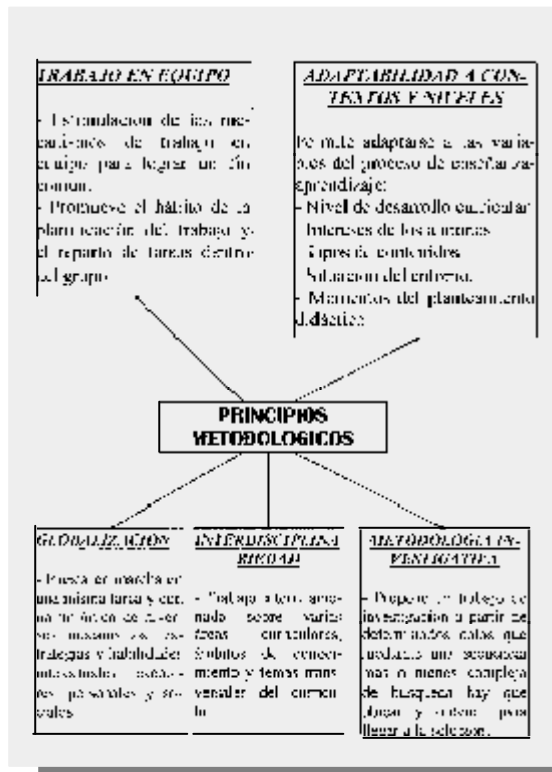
TRABAJO EN EQUIPO

- Estimulación de los mecanismos de trabajo en equipo para lograr un fin común.
- Promueve el hábito de la planificación del trabajo y el reparto de tareas dentro del grupo.

ADAPTABILIDAD A CONTEXTOS Y NIVELES

Permite adaptarse a las variables del proceso de enseñanza-aprendizaje:
- Nivel de desarrollo curricular.
- Intereses de los alumnos.
- Tipos de contenidos.
- Situación del entorno.
- Momentos del planteamiento didáctico.

PRINCIPIOS METODOLOGICOS

GLOBALIZACIÓN

- Puesta en marcha en una misma tarea y con un mismo fin de diversos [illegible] estrategias y habilidades intelectuales, sociales, personales y sociales.

INTERDISCIPLINARIEDAD

- Trabajo a tema alrededor de varias áreas curriculares, ámbitos de conocimiento y temas transversales del currículo.

METODOLOGÍA INVESTIGATIVA

- Propone un trabajo de investigación a partir de determinados datos que mediante una secuencia más o menos compleja de búsqueda hay que ubicar y ordenar para llegar a la solución.